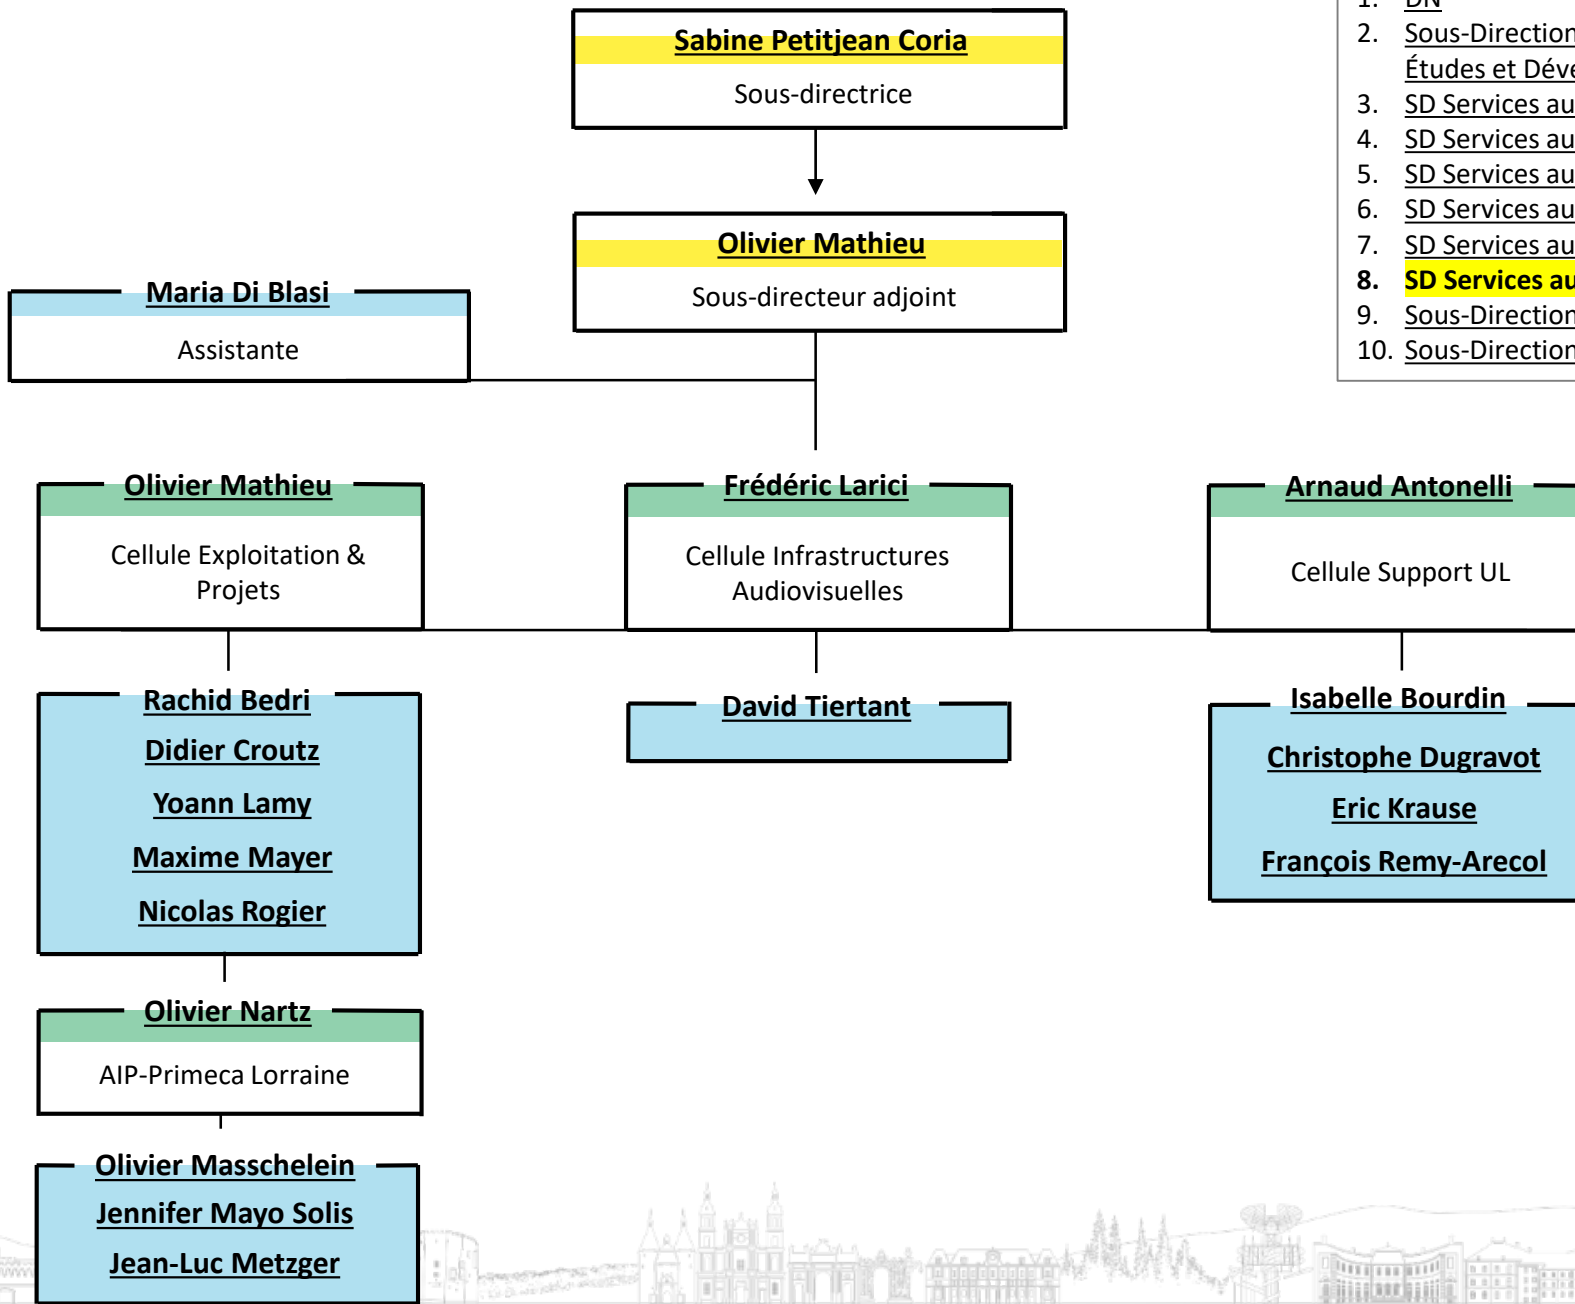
Sabine Petitjean Coria
Sous-directrice

Olivier Mathieu
Sous-directeur adjoint

Maria Di Blasi
Assistante

1. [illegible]
2. Sous-Direction
Études et Déve
3. SD Services au
4. SD Services au
5. SD Services au
6. SD Services au
7. SD Services au
8. SD Services au
9. Sous-Direction
10. Sous-Direction

Olivier Mathieu
Cellule Exploitation & Projets

Frédéric Larici
Cellule Infrastructures Audiovisuelles

Arnaud Antonelli
Cellule Support UL

Rachid Bedri
Didier Croutz
Yoann Lamy
Maxime Mayer
Nicolas Rogier

David Tiertant

Isabelle Bourdin
Christophe Dugravot
Eric Krause
François Remy-Arecol

Olivier Nartz
AIP-Primeca Lorraine

Olivier Masschelein
Jennifer Mayo Solis
Jean-Luc Metzger